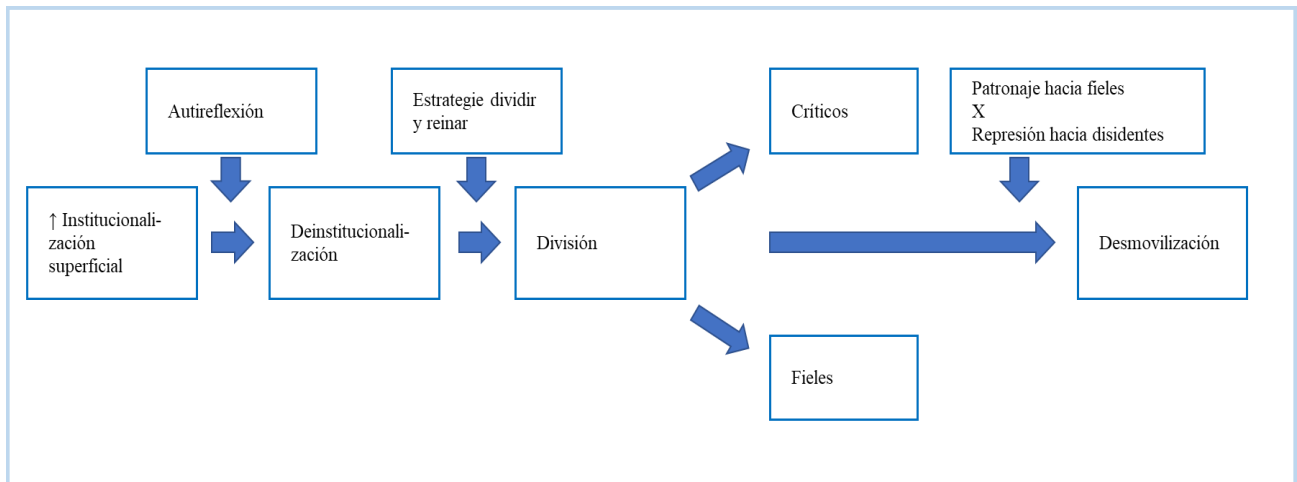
Autireflexión

Estrategie dividir y reinar

Críticos

Patronaje hacia fieles
X
Represión hacia disidentes

↑ Institucionalización superficial

Deinstitucionalización

División

Desmovilización

Fieles